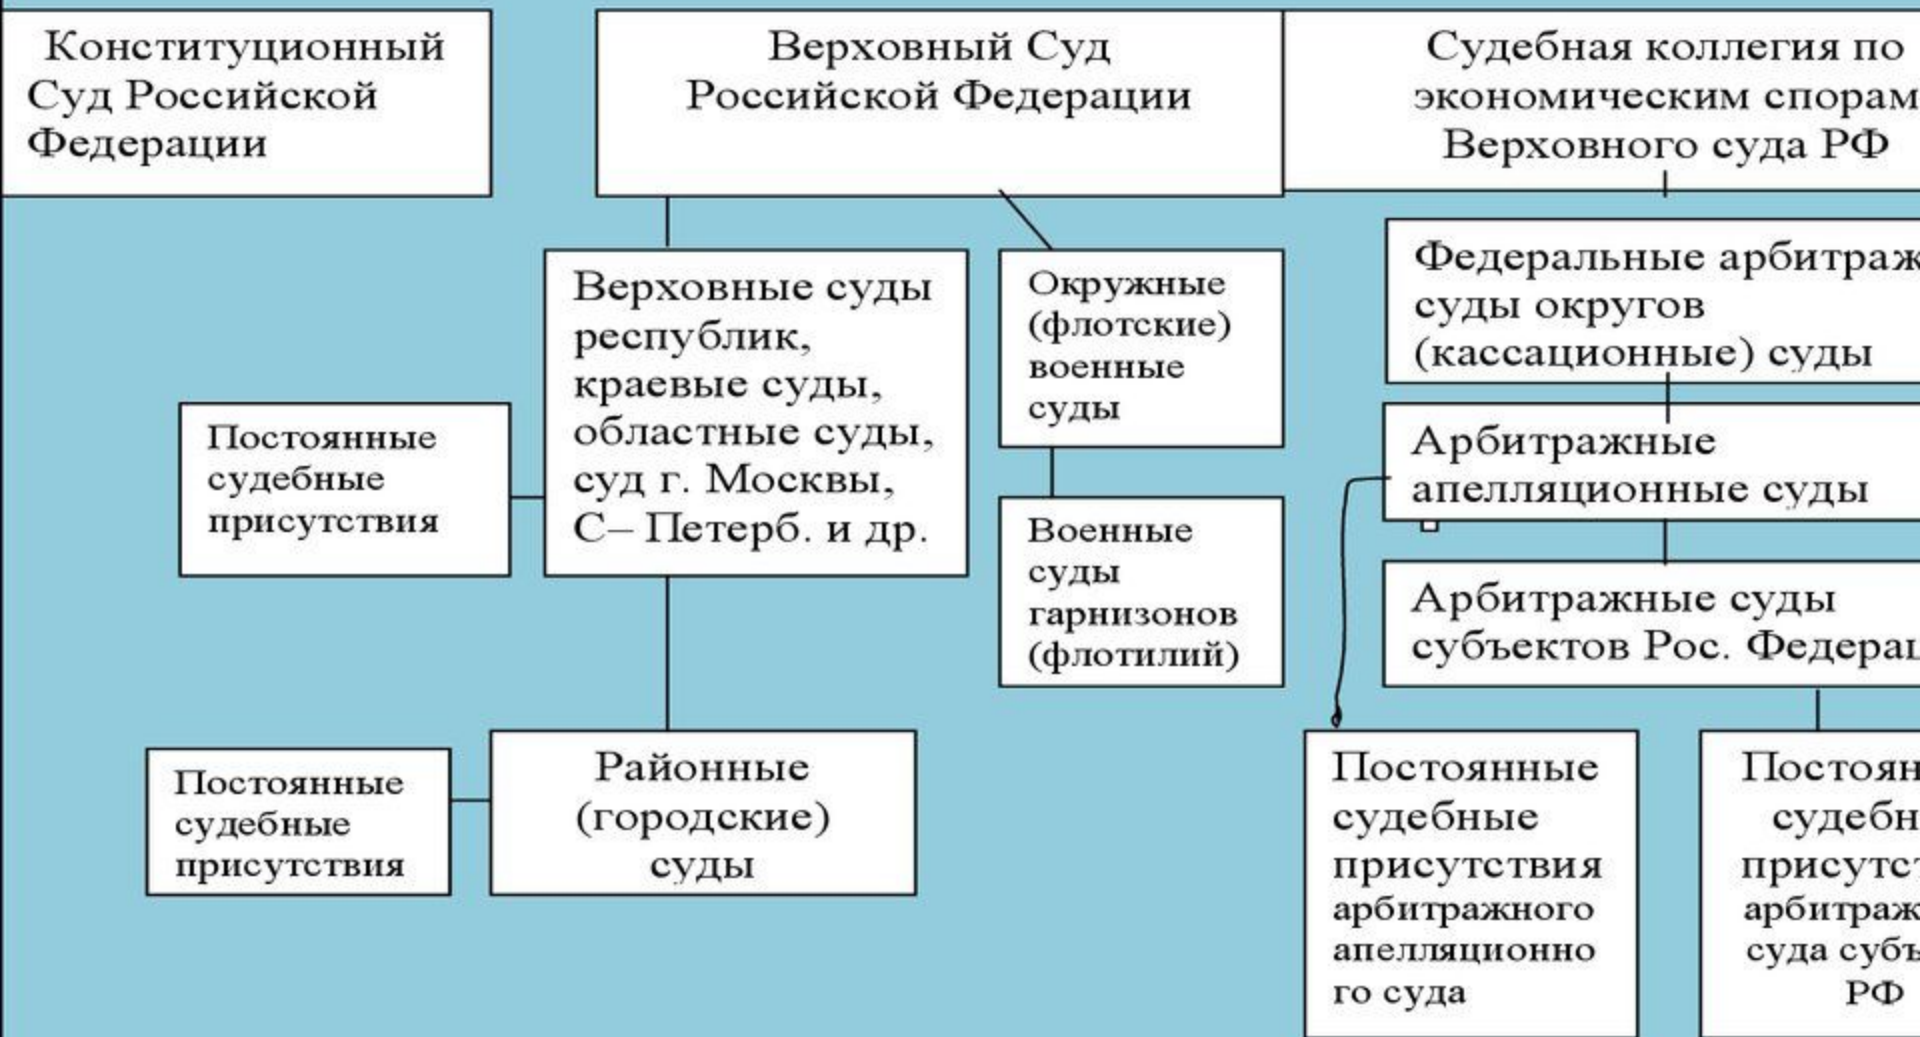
Конституционный Суд Российской Федерации

Верховный Суд Российской Федерации

Судебная коллегия по экономическим спорам Верховного суда РФ

Верховные суды республик, краевые суды, областные суды, суд г. Москвы, С– Петерб. и др.

Окружные (флотские) военные суды

Федеральные арбитраж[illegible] суды округов (кассационные) суды

Постоянные судебные присутствия

Арбитражные апелляционные суды

Военные суды гарнизонов (флотилий)

Арбитражные суды субъектов Рос. Федера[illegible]

Постоянные судебные присутствия

Районные (городские) суды

Постоянные судебные присутствия арбитражного апелляционного суда

Постоян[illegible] судебн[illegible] присутст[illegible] арбитраж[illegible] суда субъ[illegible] РФ